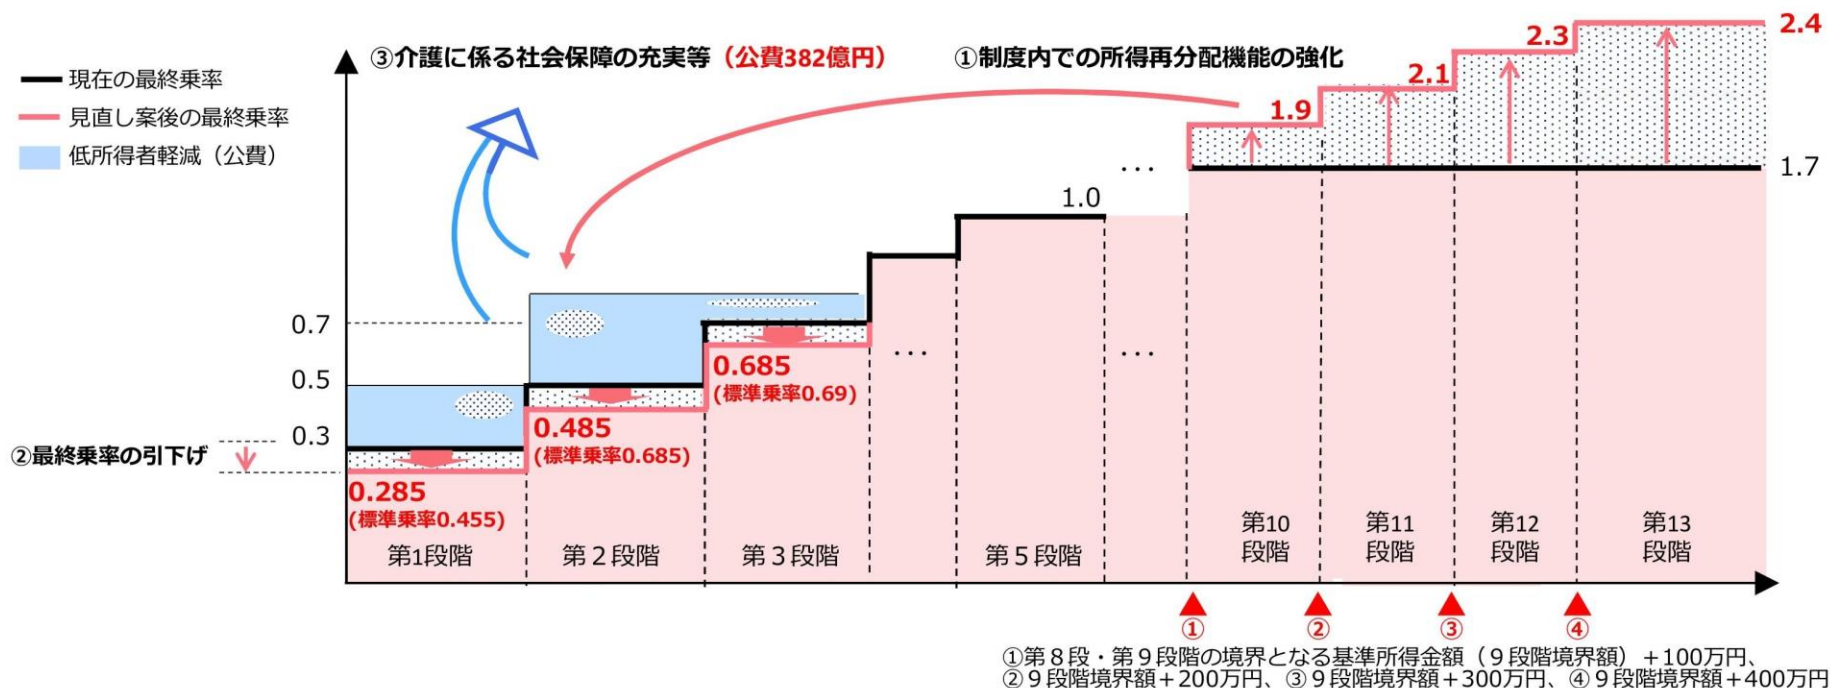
現在の最終乗率
見直し案後の最終乗率
低所得者軽減（公費）

③介護に係る社会保障の充実等（公費382億円）

①制度内での所得再分配機能の強化

2.4
2.3
2.1
1.9
1.7
1.0
…
0.7
0.5
0.3
…
…

②最終乗率の引下げ

0.685
(標準乗率0.69)
0.485
(標準乗率0.685)
0.285
(標準乗率0.455)

第1段階
第２段階
第３段階
第５段階
第10段階
第11段階
第12段階
第13段階

①
②
③
④

①第８段・第９段階の境界となる基準所得金額（９段階境界額）＋100万円、②９段階境界額＋200万円、③９段階境界額＋300万円、④９段階境界額＋400万円